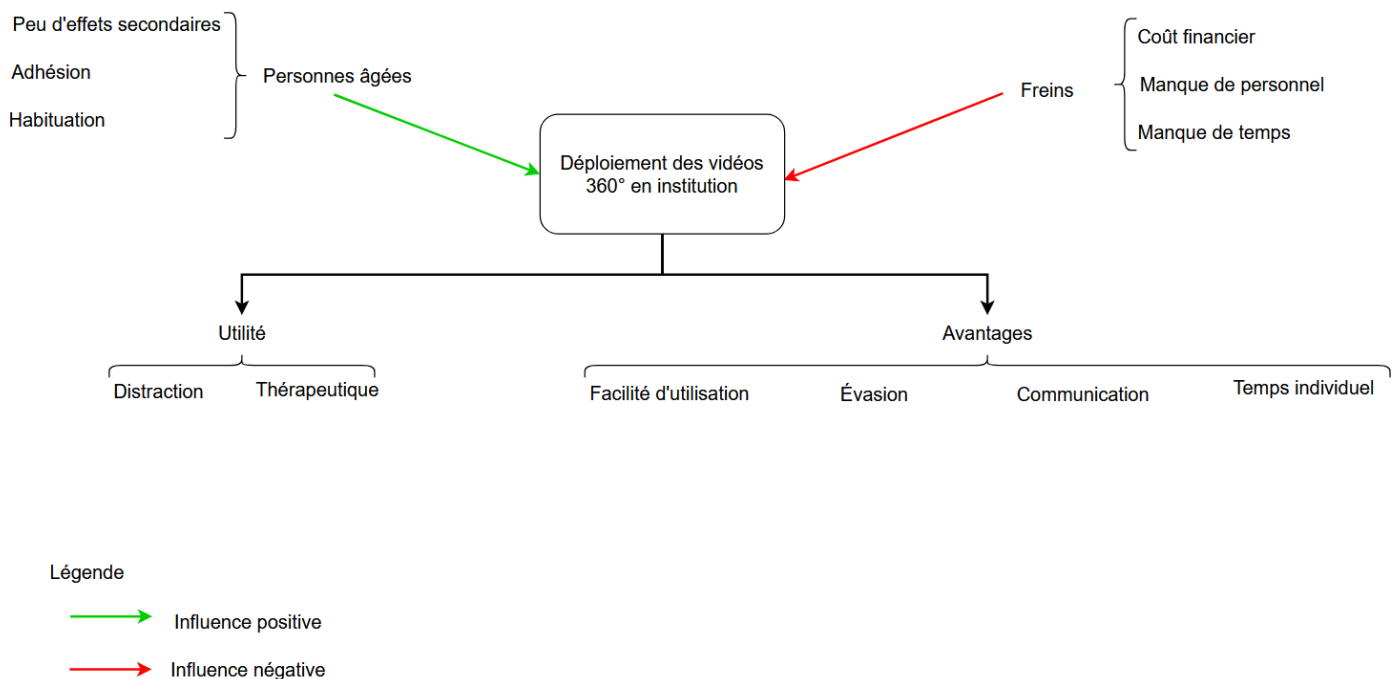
Peu d'effets secondaires

Adhésion

Habituation

Personnes âgées

Freins

Coût financier

Manque de personnel

Manque de temps

Déploiement des vidéos 360° en institution

Utilité

Distraction

Thérapeutique

Avantages

Facilité d'utilisation

Évasion

Communication

Temps individuel

Légende

Influence positive

Influence négative